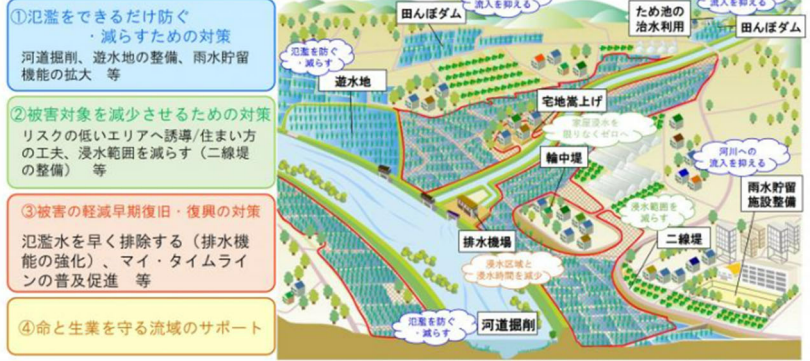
①氾濫をできるだけ防ぐ
・減らすための対策
河道掘削、遊水地の整備、雨水貯留機能の拡大　等

②被害対象を減少させるための対策
リスクの低いエリアへ誘導/住まい方の工夫、浸水範囲を減らす（二線堤の整備）　等

③被害の軽減早期復旧・復興の対策
氾濫水を早く排除する（排水機能の強化）、マイ・タイムラインの普及促進　等

④命と生業を守る流域のサポート

田んぼダム
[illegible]流入を抑える
ため池の治水利用
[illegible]流入を抑える
田んぼダム
氾濫を防ぐ・減らす
遊水地
宅地嵩上げ
家屋浸水を限りなくゼロへ
河川への流入を抑える
輪中堤
浸水範囲を減らす
雨水貯留施設整備
排水機場
二線堤
浸水区域と浸水時間を減少
氾濫を防ぐ・減らす
河道掘削